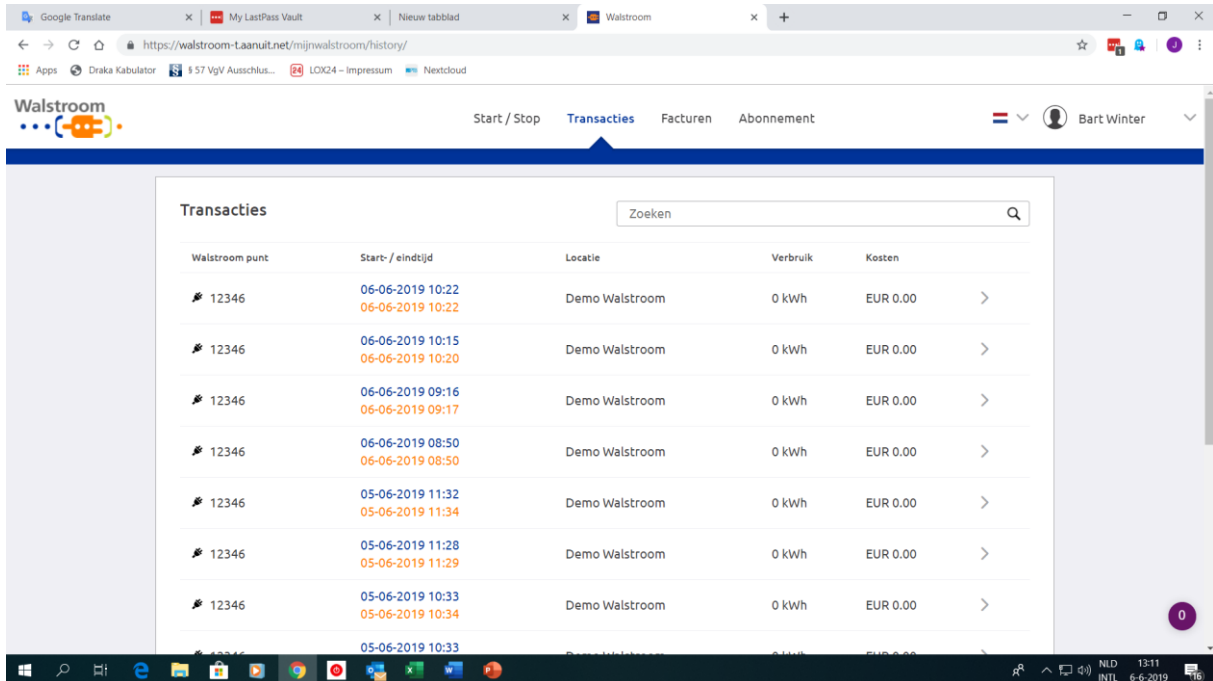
Google Translate × My LastPass Vault × Nieuw tabblad × Walstroom × +

https://walstroom-t.aanuit.net/mijnwalstroom/history/

Apps Draka Kabulator § 57 VgV Ausschlus... LOX24 – Impressum Nextcloud

Walstroom

Start / Stop Transacties Facturen Abonnement

Bart Winter

Transacties

Zoeken

| Walstroom punt | Start- / eindtijd | Locatie | Verbruik | Kosten |
|---|---|---|---|---|
| 12346 | 06-06-2019 10:22 06-06-2019 10:22 | Demo Walstroom | 0 kWh | EUR 0.00 |
| 12346 | 06-06-2019 10:15 06-06-2019 10:20 | Demo Walstroom | 0 kWh | EUR 0.00 |
| 12346 | 06-06-2019 09:16 06-06-2019 09:17 | Demo Walstroom | 0 kWh | EUR 0.00 |
| 12346 | 06-06-2019 08:50 06-06-2019 08:50 | Demo Walstroom | 0 kWh | EUR 0.00 |
| 12346 | 05-06-2019 11:32 05-06-2019 11:34 | Demo Walstroom | 0 kWh | EUR 0.00 |
| 12346 | 05-06-2019 11:28 05-06-2019 11:29 | Demo Walstroom | 0 kWh | EUR 0.00 |
| 12346 | 05-06-2019 10:33 05-06-2019 10:34 | Demo Walstroom | 0 kWh | EUR 0.00 |
| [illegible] | 05-06-2019 10:33 | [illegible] | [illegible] | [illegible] |

0

NLD INTL 13:11 6-6-2019 16